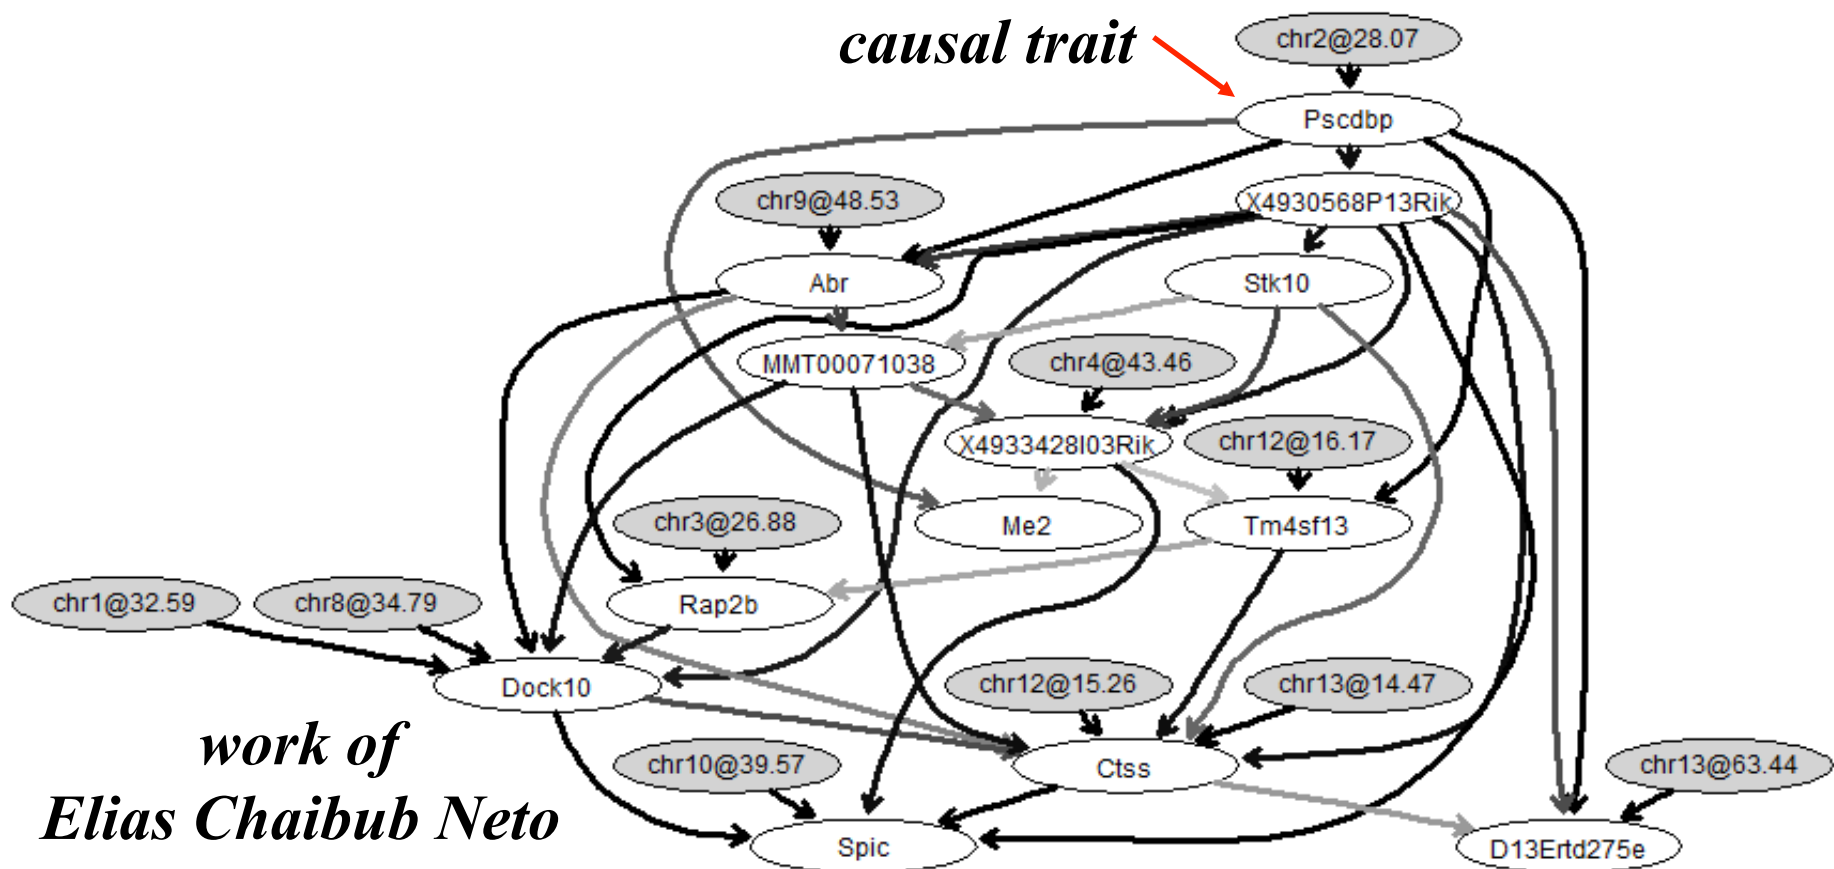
causal trait

chr2@28.07

Pscdbp

chr9@48.53

X4930568P13Rik

Abr

Stk10

MMT00071038

chr4@43.46

X4933428I03Rik

chr12@16.17

chr3@26.88

Me2

Tm4sf13

chr1@32.59

chr8@34.79

Rap2b

Dock10

chr12@15.26

chr13@14.47

work of
Elias Chaibub Neto

chr10@39.57

Ctss

chr13@63.44

Spic

D13Ertd275e